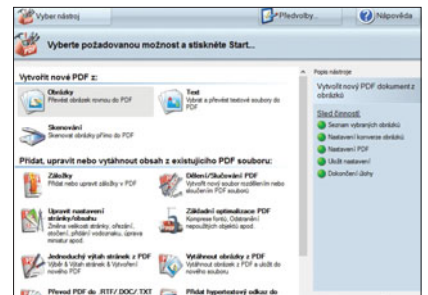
Vyber nástroj

Předvolby...

Nápověda

Vyberte požadovanou možnost a stiskněte Start...

Vytvořit nové PDF z:

Obrázky
Převést obrázek rovnou do PDF

Text
Vybrat a převést textové soubory do PDF

Skenování
Skenovat obrázky přímo do PDF

Přidat, upravit nebo vytáhnout obsah z existujícího PDF souboru:

Záložky
Přidat nebo upravit záložky v PDF

Dělení/Slučování PDF
Vytvořit nový soubor rozdělením nebo sloučením PDF souborů

Upravit nastavení stránky/obsahu
Změna velikosti stránky, ořezání, otočení, přidání vodoznaku, úprava minatur apod.

Základní optimalizace PDF
Komprese fontů, Odstranění nepoužitých objektů apod.

Jednoduchý výtah stránek z PDF
Výběr & Výtah stránek & Vytvoření nového PDF

Vytáhnout obrázky z PDF
Vytáhnout obrázky z PDF a uložit do nového souboru

Převod PDF do .RTF/.DOC/.TXT

Přidat hypertextový odkaz do

Popis nástroje

Vytvořit nový PDF dokument z obrázků

Sled činností

Seznam vybraných obrázků

Nastavení konverze obrázků

Nastavení PDF

Uložit nastavení

Dokončení úlohy